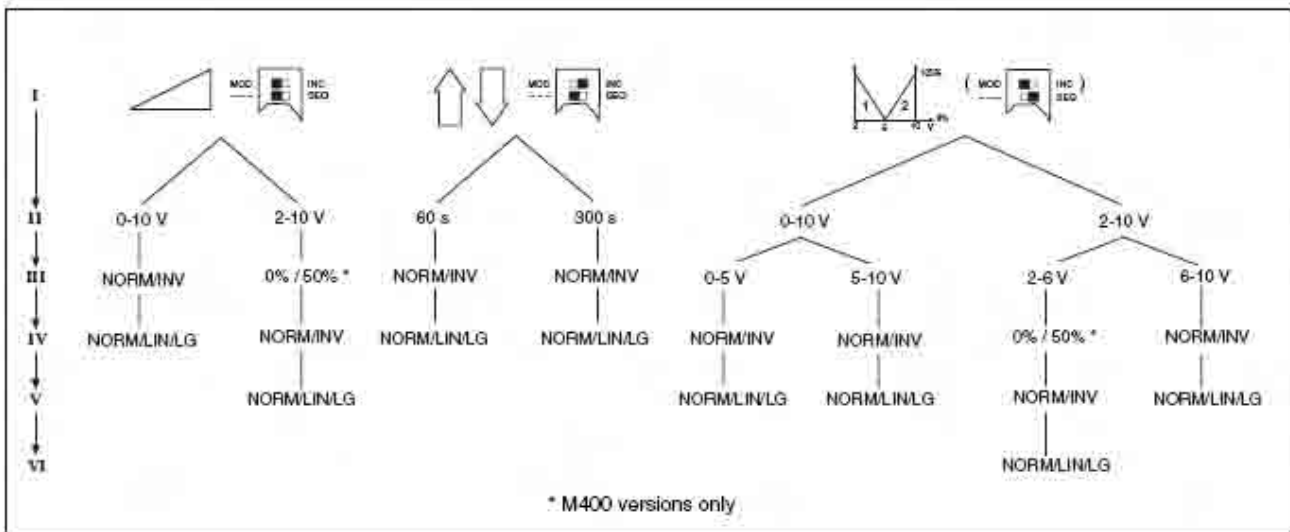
I
II
III
IV
V
VI

MOD INC SEQ

MOD INC SEQ

1 2 100% 0 5 10 V

( MOD INC SEQ )

0-10 V
NORM/INV
NORM/LIN/LG

2-10 V
0% / 50% *
NORM/INV
NORM/LIN/LG

60 s
NORM/INV
NORM/LIN/LG

300 s
NORM/INV
NORM/LIN/LG

0-10 V
0-5 V
NORM/INV
NORM/LIN/LG

5-10 V
NORM/INV
NORM/LIN/LG

2-10 V
2-6 V
0% / 50% *
NORM/INV
NORM/LIN/LG

6-10 V
NORM/INV
NORM/LIN/LG

* M400 versions only